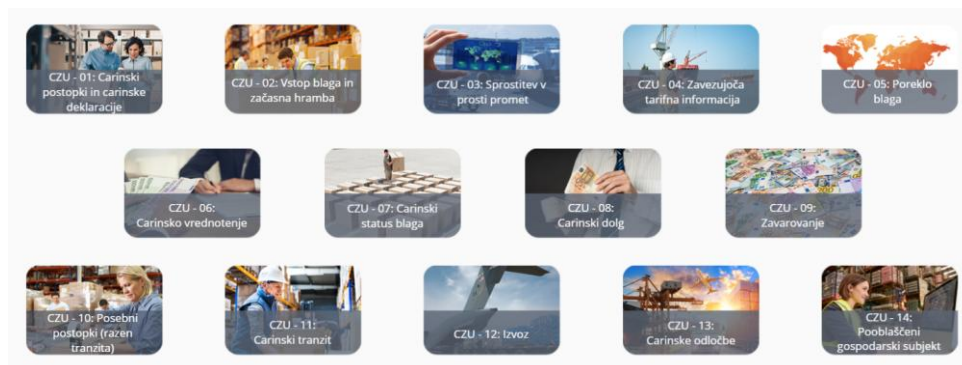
CZU - 01: Carinski postopki in carinske deklaracije

CZU - 02: Vstop blaga in začasna hramba

CZU - 03: Sprostitev v prosti promet

CZU - 04: Zavezujoča tarifna informacija

CZU - 05: Poreklo blaga

CZU - 06: Carinsko vrednotenje

CZU - 07: Carinski status blaga

CZU - 08: Carinski dolg

CZU - 09: Zavarovanje

CZU - 10: Posebni postopki (razen tranzita)

CZU - 11: Carinski tranzit

CZU - 12: Izvoz

CZU - 13: Carinske odločbe

CZU - 14: Pooblaščeni gospodarski subjekt